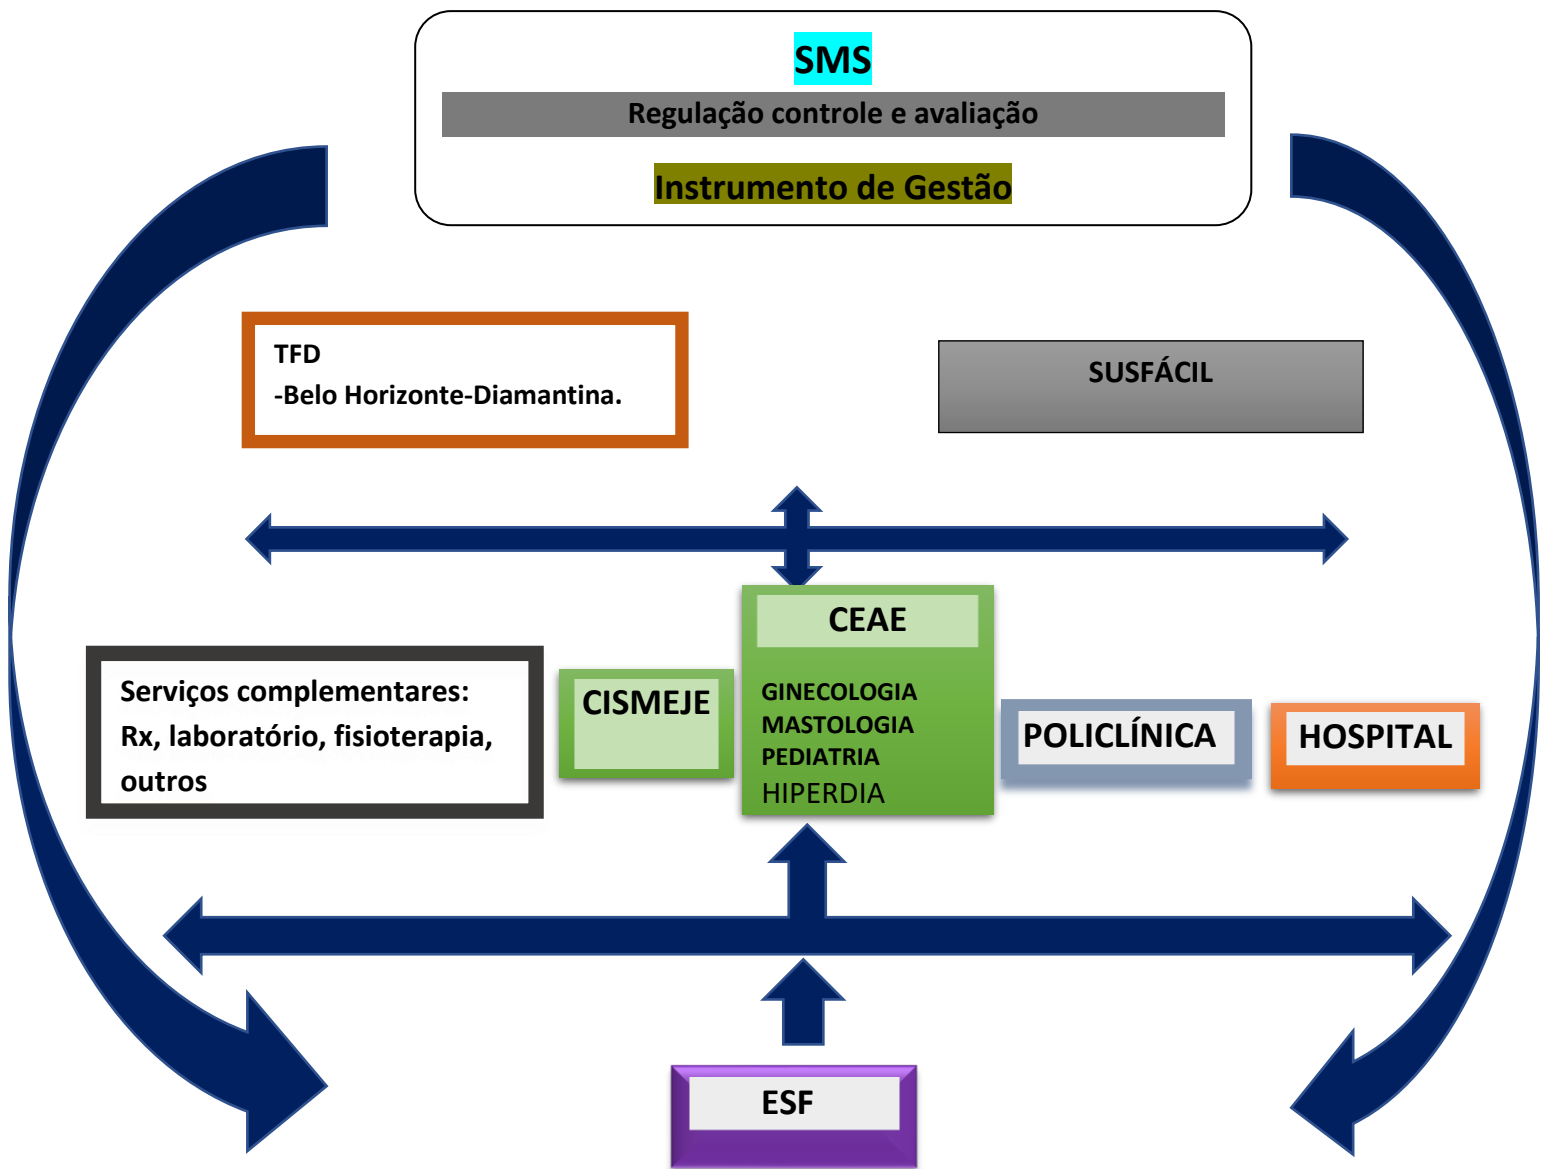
SMS
Regulação controle e avaliação
Instrumento de Gestão

TFD
-Belo Horizonte-Diamantina.

SUSFÁCIL

CEAE
GINECOLOGIA
MASTOLOGIA
PEDIATRIA
HIPERDIA

Serviços complementares:
Rx, laboratório, fisioterapia, outros

CISMEJE

POLICLÍNICA

HOSPITAL

ESF